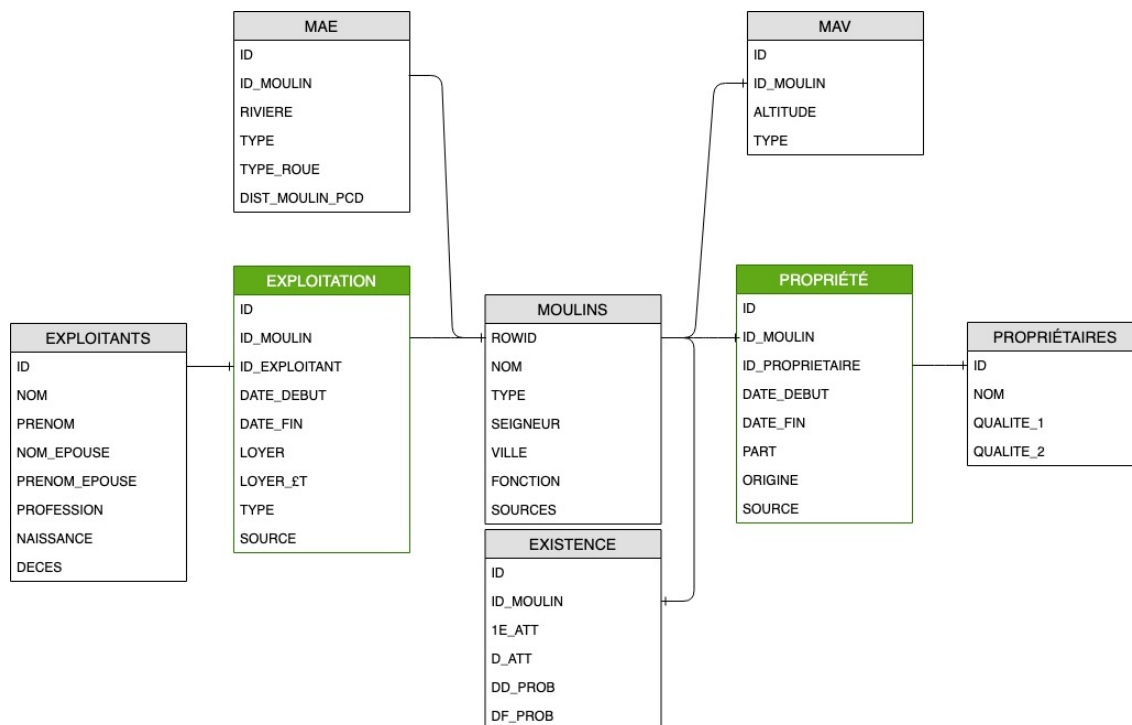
MAE
ID
ID_MOULIN
RIVIERE
TYPE
TYPE_ROUE
DIST_MOULIN_PCD

MAV
ID
ID_MOULIN
ALTITUDE
TYPE

EXPLOITANTS
ID
NOM
PRENOM
NOM_EPOUSE
PRENOM_EPOUSE
PROFESSION
NAISSANCE
DECES

EXPLOITATION
ID
ID_MOULIN
ID_EXPLOITANT
DATE_DEBUT
DATE_FIN
LOYER
LOYER_£T
TYPE
SOURCE

MOULINS
ROWID
NOM
TYPE
SEIGNEUR
VILLE
FONCTION
SOURCES

EXISTENCE
ID
ID_MOULIN
1E_ATT
D_ATT
DD_PROB
DF_PROB

PROPRIÉTÉ
ID
ID_MOULIN
ID_PROPRIETAIRE
DATE_DEBUT
DATE_FIN
PART
ORIGINE
SOURCE

PROPRIÉTAIRES
ID
NOM
QUALITE_1
QUALITE_2